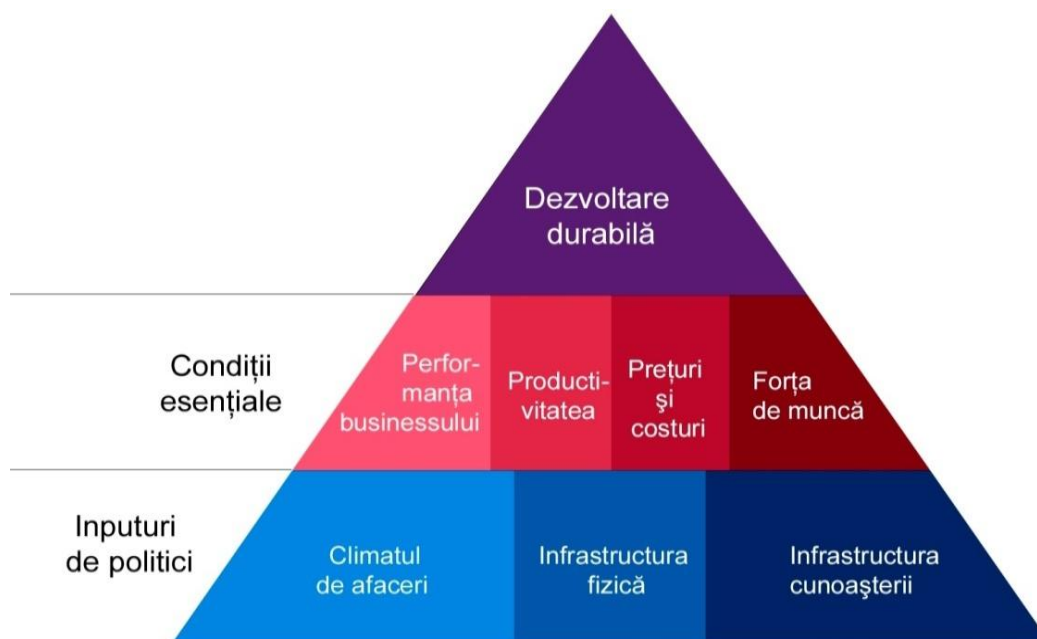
Dezvoltare durabilă

Condiții esențiale

Performanța businessului

Productivitatea

Prețuri și costuri

Forța de muncă

Inputuri de politici

Climatul de afaceri

Infrastructura fizică

Infrastructura cunoașterii